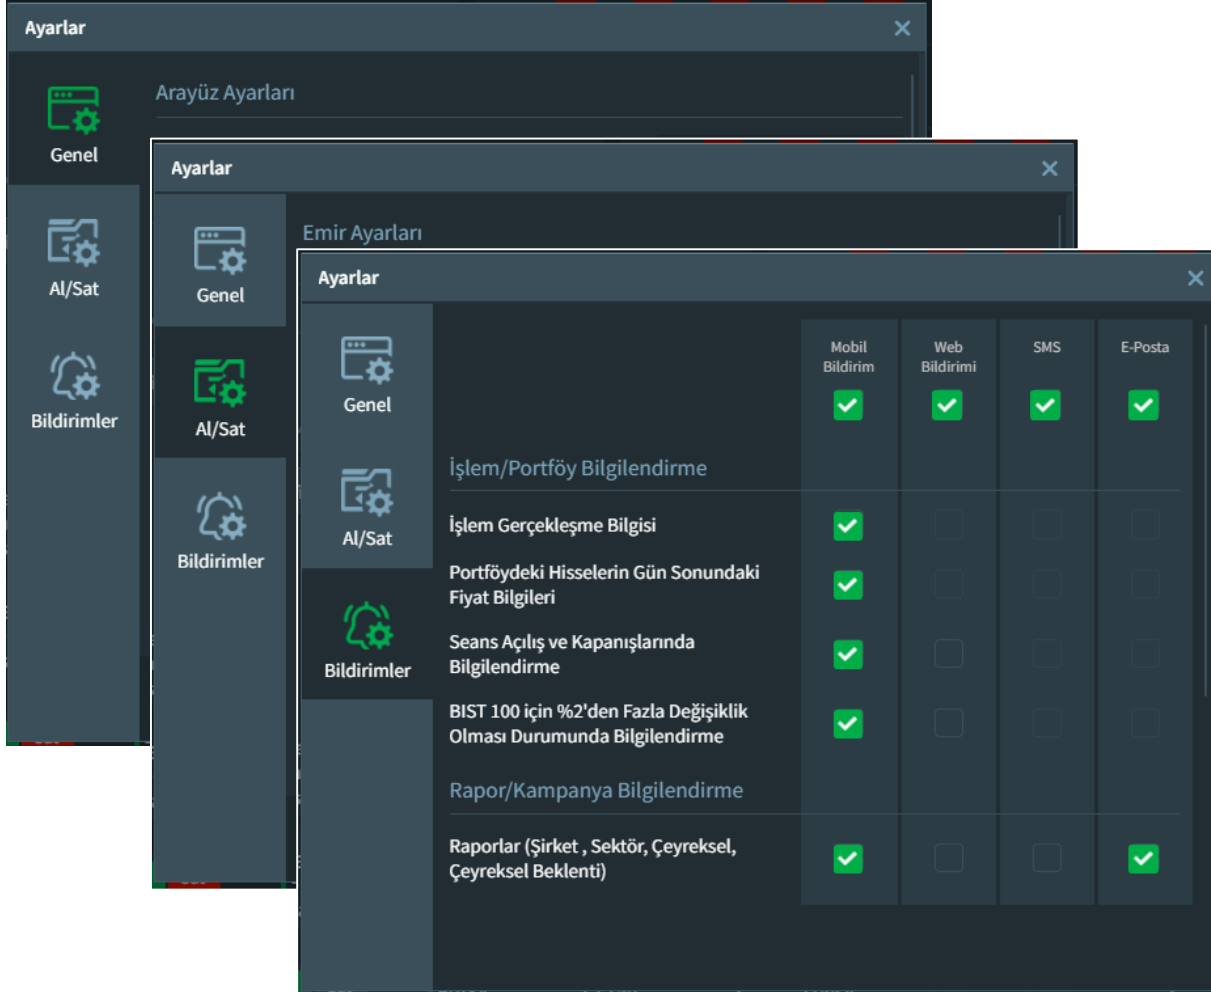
Ayarlar

Genel

Al/Sat

Bildirimler

Arayüz Ayarları

Ayarlar

Genel

Al/Sat

Bildirimler

Emir Ayarları

Ayarlar

Genel

Al/Sat

Bildirimler

| | Mobil Bildirim | Web Bildirimi | SMS | E-Posta |
|---|---|---|---|---|
| İşlem/Portföy Bilgilendirme | | | | |
| İşlem Gerçekleşme Bilgisi | | | | |
| Portföydeki Hisselerin Gün Sonundaki Fiyat Bilgileri | | | | |
| Seans Açılış ve Kapanışlarında Bilgilendirme | | | | |
| BIST 100 için %2'den Fazla Değişiklik Olması Durumunda Bilgilendirme | | | | |
| Rapor/Kampanya Bilgilendirme | | | | |
| Raporlar (Şirket , Sektör, Çeyreksel, Çeyreksel Beklenti) | | | | |